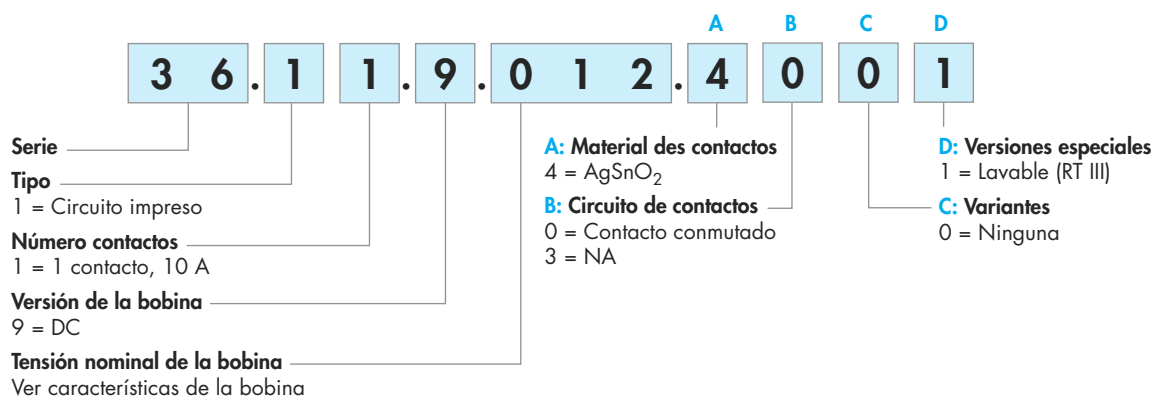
A B C D

3 6 . 1 1 . 9 . 0 1 2 . 4 0 0 1

Serie

Tipo
1 = Circuito impreso

Número contactos
1 = 1 contacto, 10 A

Versión de la bobina
9 = DC

Tensión nominal de la bobina
Ver características de la bobina

A: Material des contactos
4 = $AgSnO_2$

B: Circuito de contactos
0 = Contacto conmutado
3 = NA

D: Versiones especiales
1 = Lavable (RT III)

C: Variantes
0 = Ninguna